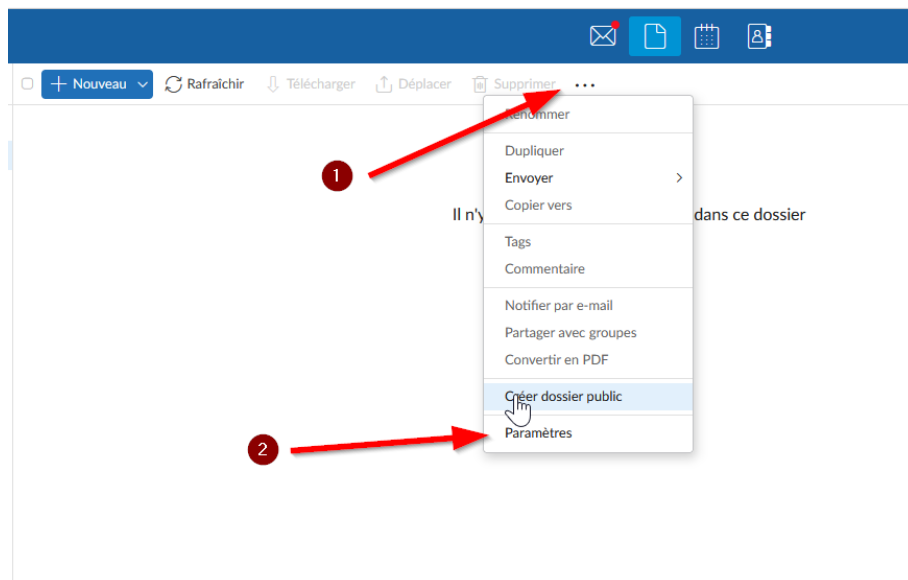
Nouveau
Rafraîchir
Télécharger
Déplacer
Supprimer
...

Renommer

Dupliquer
Envoyer
Copier vers

Tags
Commentaire

Notifier par e-mail
Partager avec groupes
Convertir en PDF

Créer dossier public

Paramètres

Il n'y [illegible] dans ce dossier

1

2